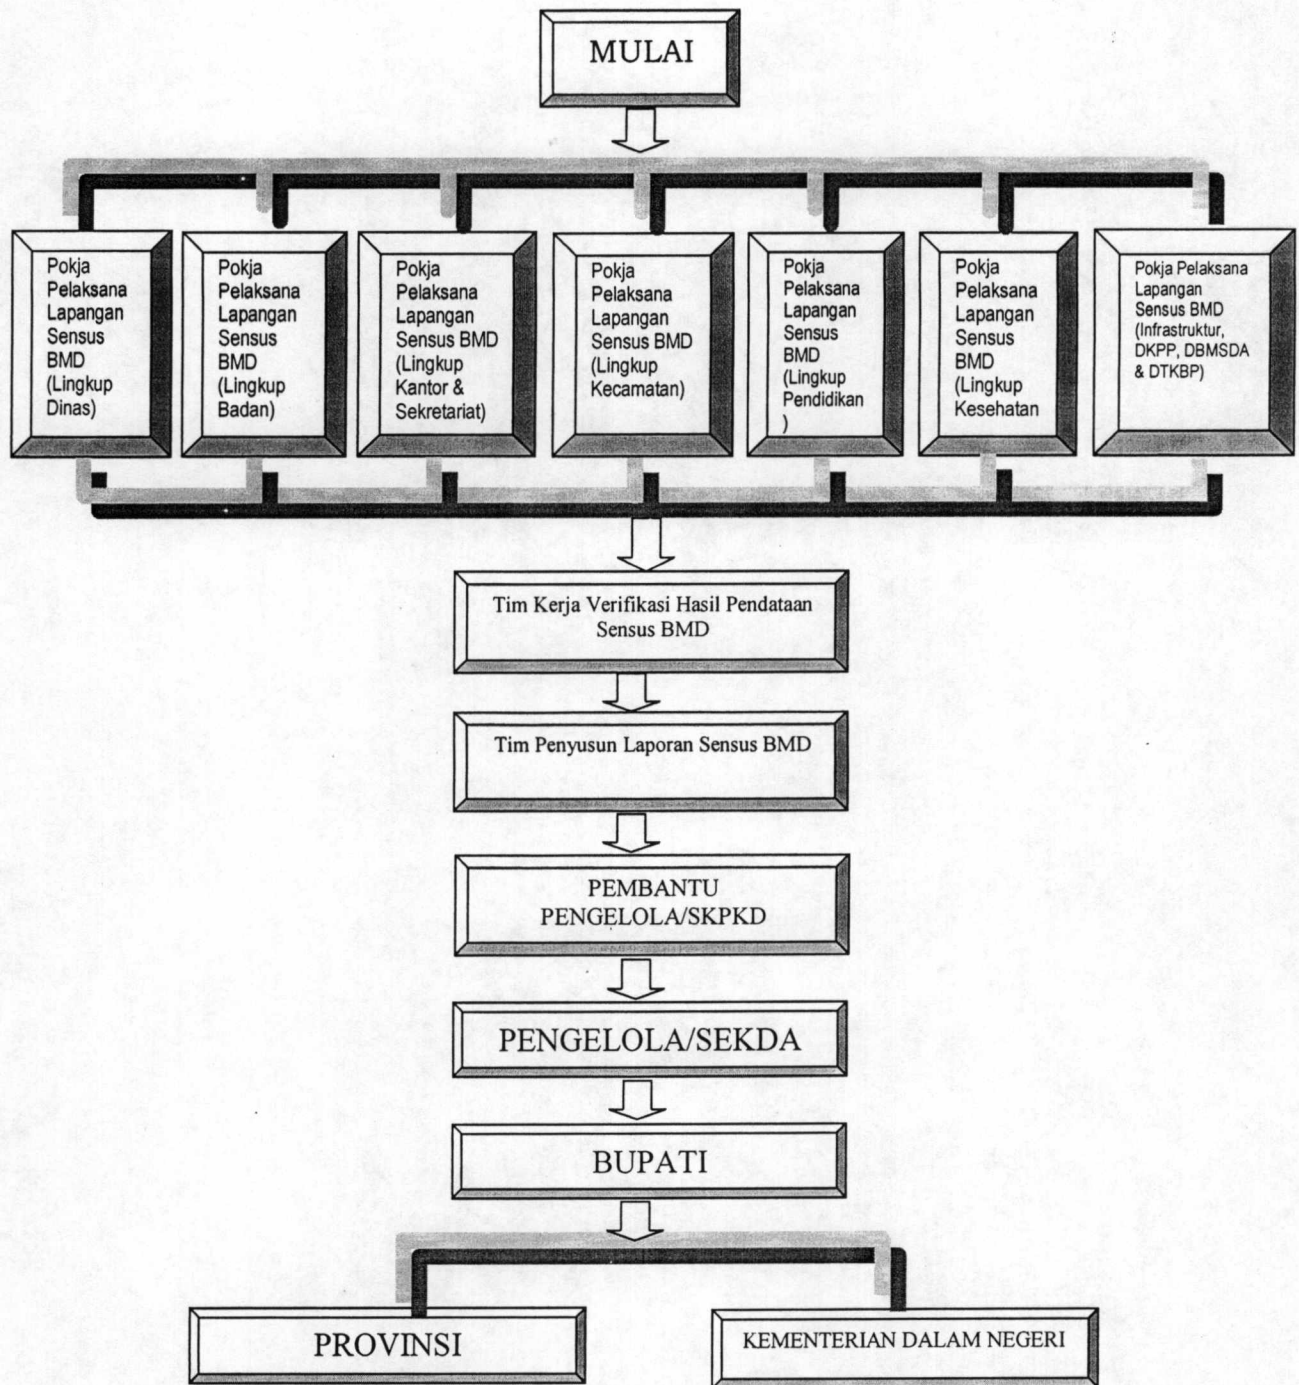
MULAI

Pokja Pelaksana Lapangan Sensus BMD (Lingkup Dinas)

Pokja Pelaksana Lapangan Sensus BMD (Lingkup Badan)

Pokja Pelaksana Lapangan Sensus BMD (Lingkup Kantor & Sekretariat)

Pokja Pelaksana Lapangan Sensus BMD (Lingkup Kecamatan)

Pokja Pelaksana Lapangan Sensus BMD (Lingkup Pendidikan )

Pokja Pelaksana Lapangan Sensus BMD (Lingkup Kesehatan

Pokja Pelaksana Lapangan Sensus BMD (Infrastruktur, DKPP, DBMSDA & DTKBP)

Tim Kerja Verifikasi Hasil Pendataan Sensus BMD

Tim Penyusun Laporan Sensus BMD

PEMBANTU PENGELOLA/SKPKD

PENGELOLA/SEKDA

BUPATI

PROVINSI

KEMENTERIAN DALAM NEGERI